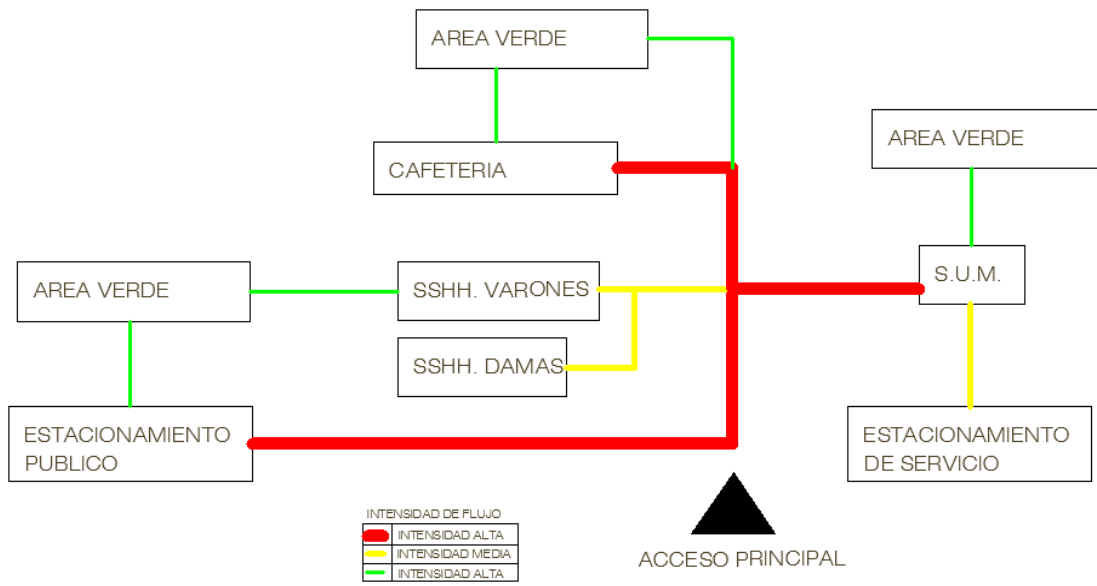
AREA VERDE

CAFETERIA

AREA VERDE

S.U.M.

AREA VERDE

SSHH. VARONES

SSHH. DAMAS

ESTACIONAMIENTO PUBLICO

ESTACIONAMIENTO DE SERVICIO

INTENSIDAD DE FLUJO

| | |
|---|---|
| | INTENSIDAD ALTA |
| | INTENSIDAD MEDIA |
| | INTENSIDAD ALTA |

ACCESO PRINCIPAL